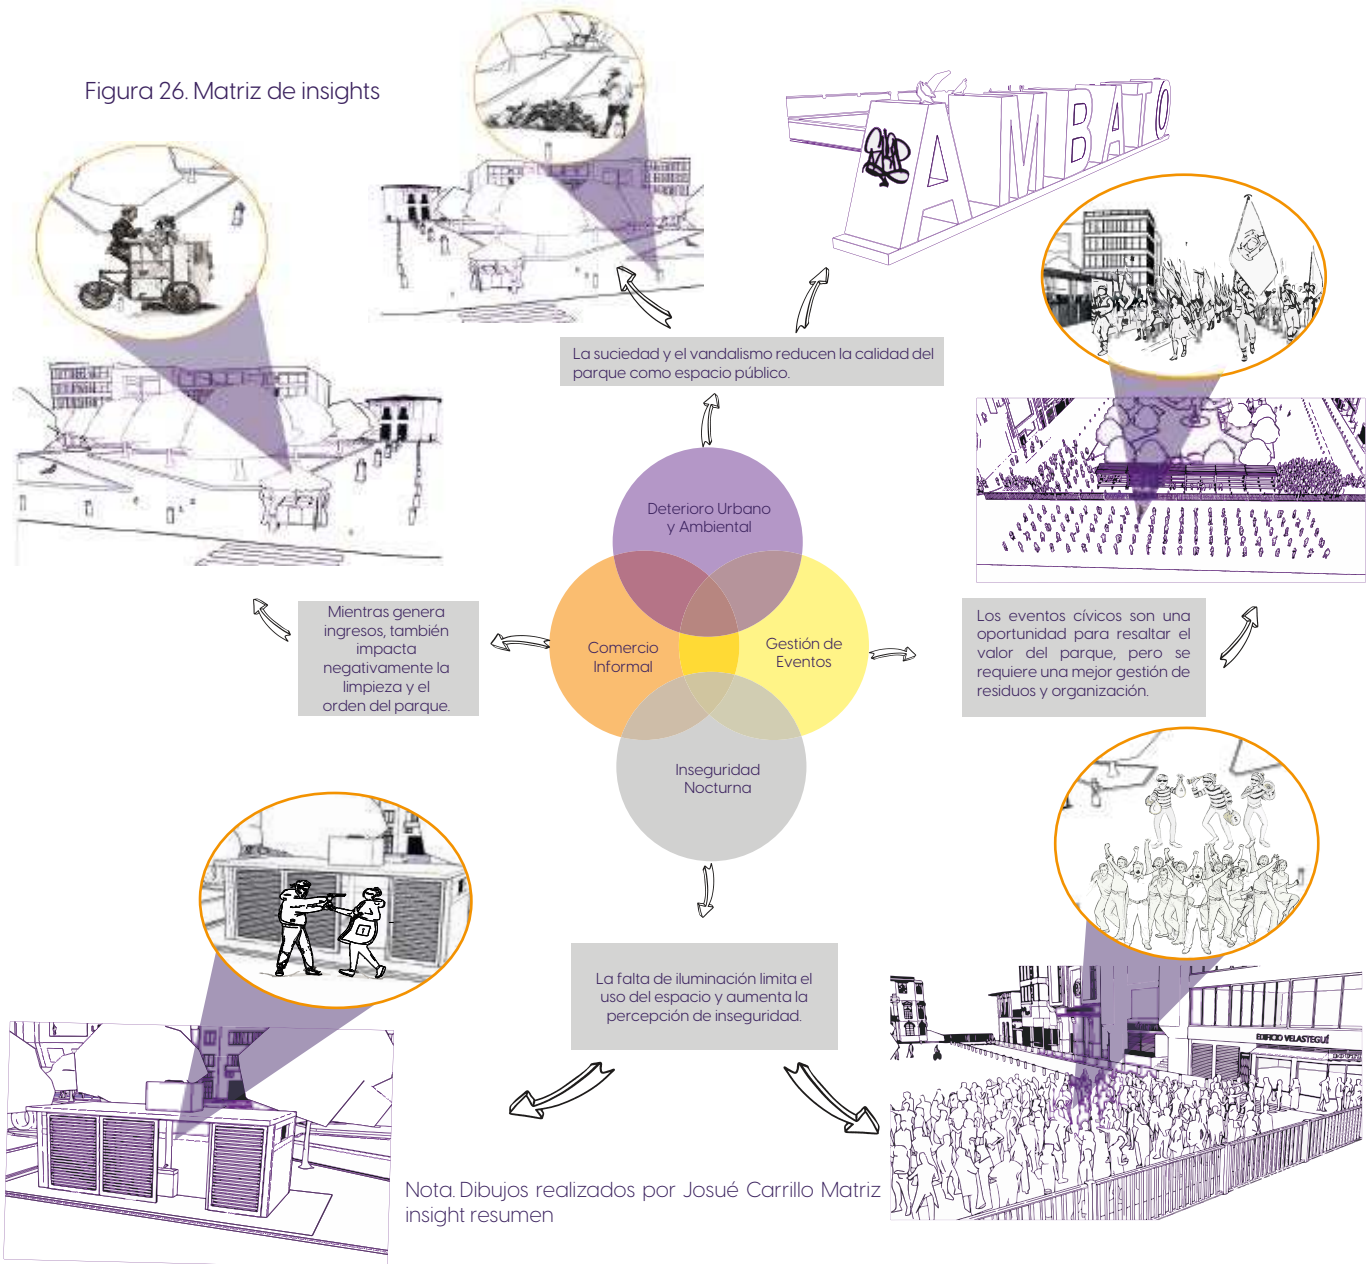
Figura 26. Matriz de insights

AMBATO

La suciedad y el vandalismo reducen la calidad del parque como espacio público.

Deterioro Urbano y Ambiental

Comercio Informal

Gestión de Eventos

Inseguridad Nocturna

Mientras genera ingresos, también impacta negativamente la limpieza y el orden del parque.

Los eventos cívicos son una oportunidad para resaltar el valor del parque, pero se requiere una mejor gestión de residuos y organización.

La falta de iluminación limita el uso del espacio y aumenta la percepción de inseguridad.

EDIFICIO VELASTEGUÍ

Nota. Dibujos realizados por Josué Carrillo Matriz insight resumen